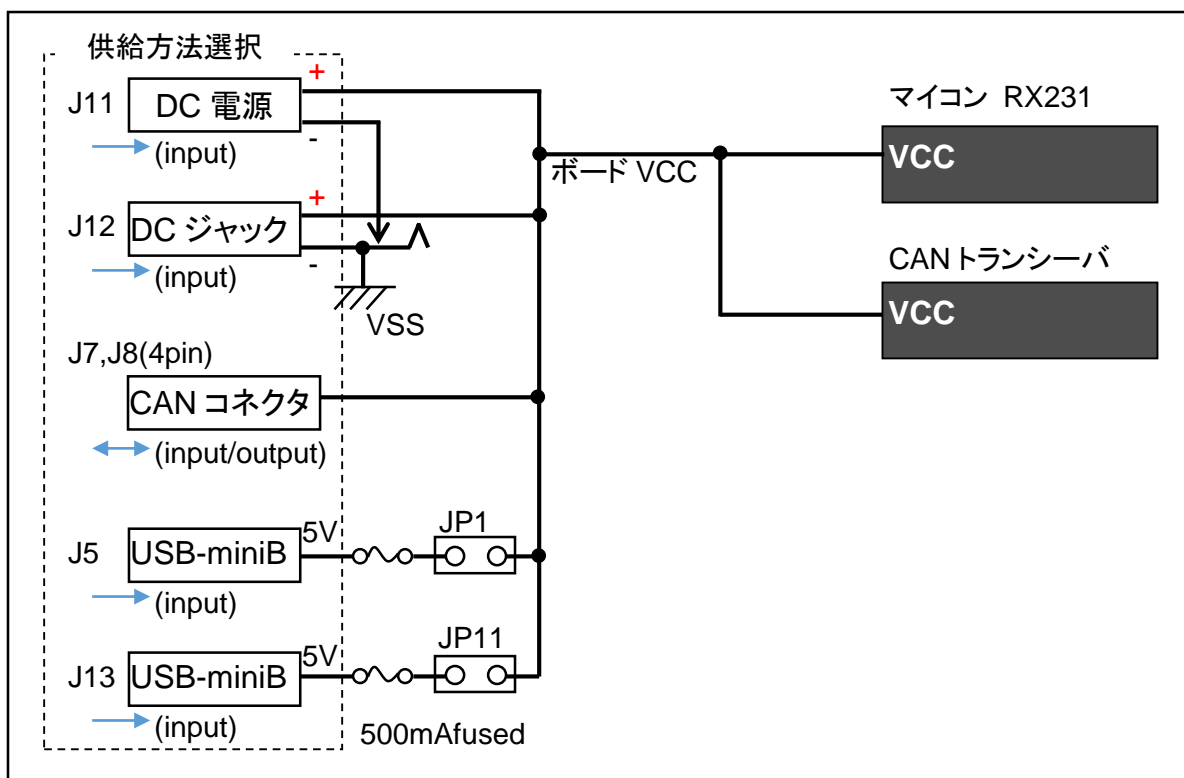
供給方法選択

J11 DC 電源 + - (input)

J12 DC ジャック + - (input)

VSS

J7,J8(4pin)
CAN コネクタ
(input/output)

J5 USB-miniB 5V JP1
(input)

J13 USB-miniB 5V JP11
(input)

500mAfused

ボード VCC

マイコン RX231
VCC

CAN トランシーバ
VCC